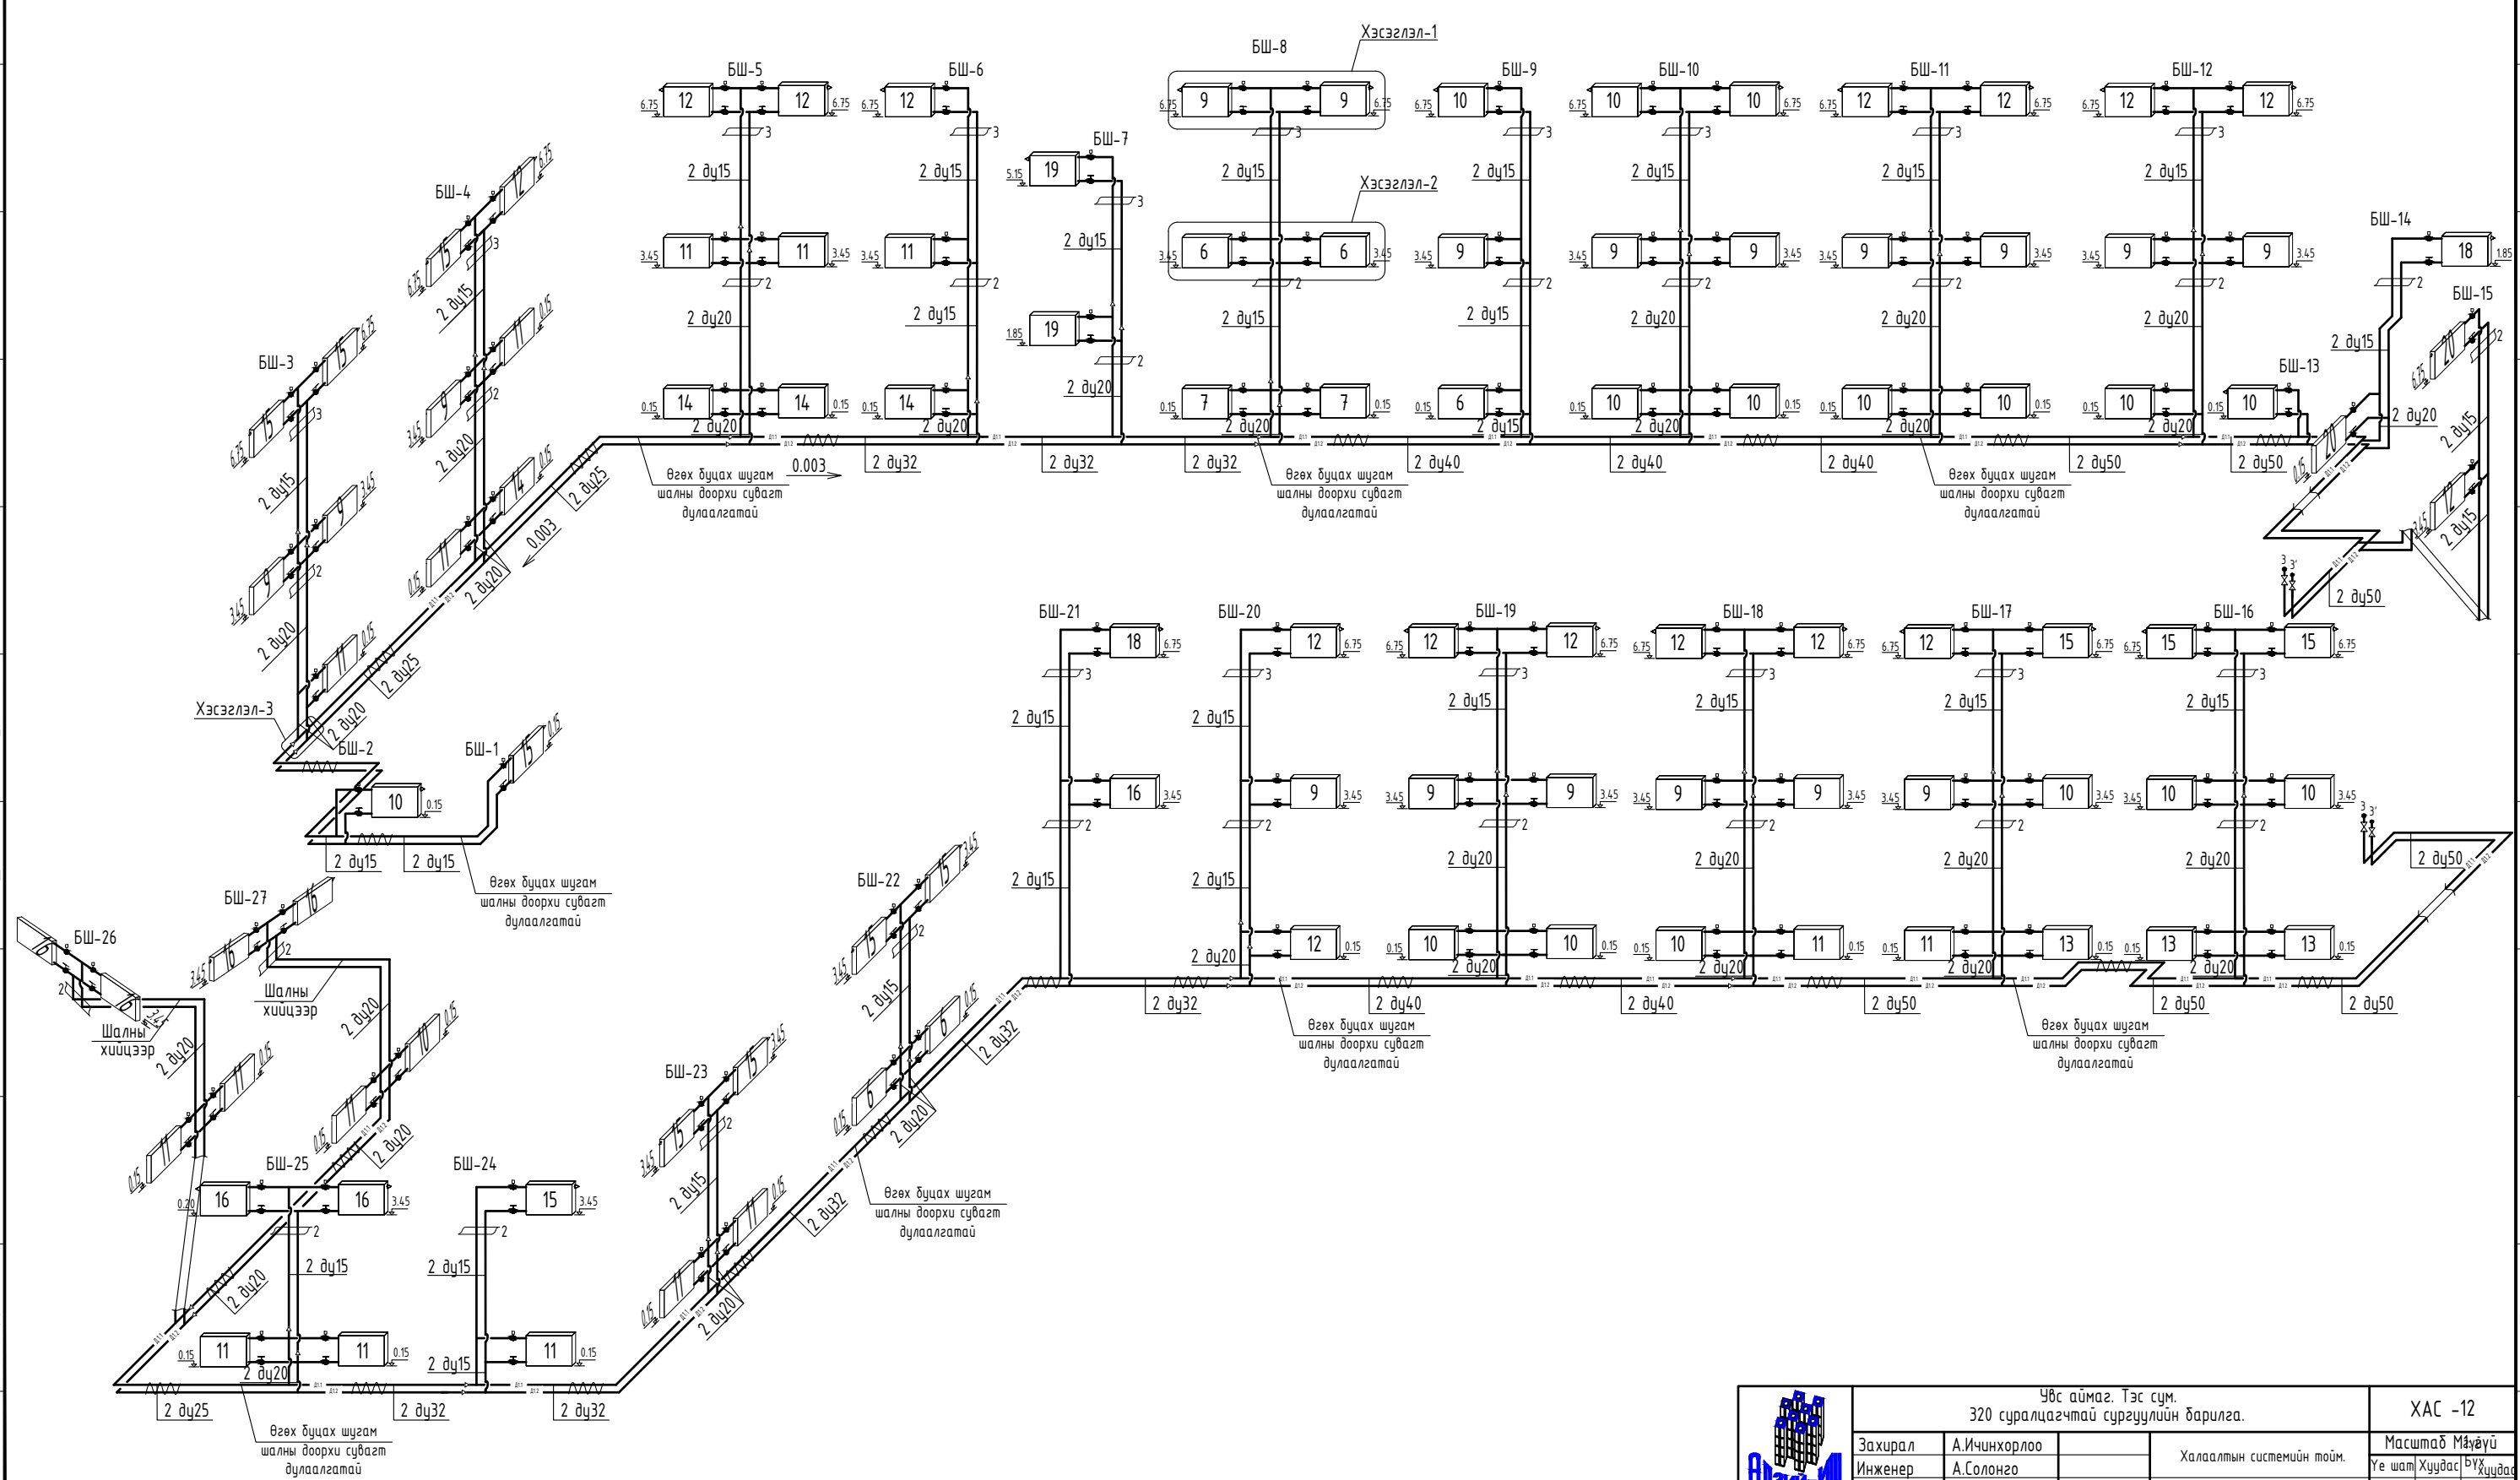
БШ-5
БШ-6
БШ-7
БШ-8
Хэсэглэл-1
Хэсэглэл-2
БШ-9
БШ-10
БШ-11
БШ-12
БШ-13
БШ-14
БШ-15
БШ-4
БШ-3
Хэсэглэл-3
БШ-2
БШ-1
БШ-21
БШ-20
БШ-19
БШ-18
БШ-17
БШ-16
БШ-22
БШ-23
БШ-24
БШ-25
БШ-26
БШ-27

2 ду15
2 ду20
2 ду25
2 ду32
2 ду40
2 ду50
0.003

Өгөх буцах шугам шалны доорхи сувагт дулаалгатай

Шалны хийцээр

Увс аймаг. Тэс сум.
320 суралцагчтай сургуулийн барилга.
ХАС -12
Захирал | А.Ичинхорлоо
Инженер | А.Солонго
Халаалтын системийн тойм.
Масштаб | Маягт
Үе шат | Хуудас | Бүх хуудас